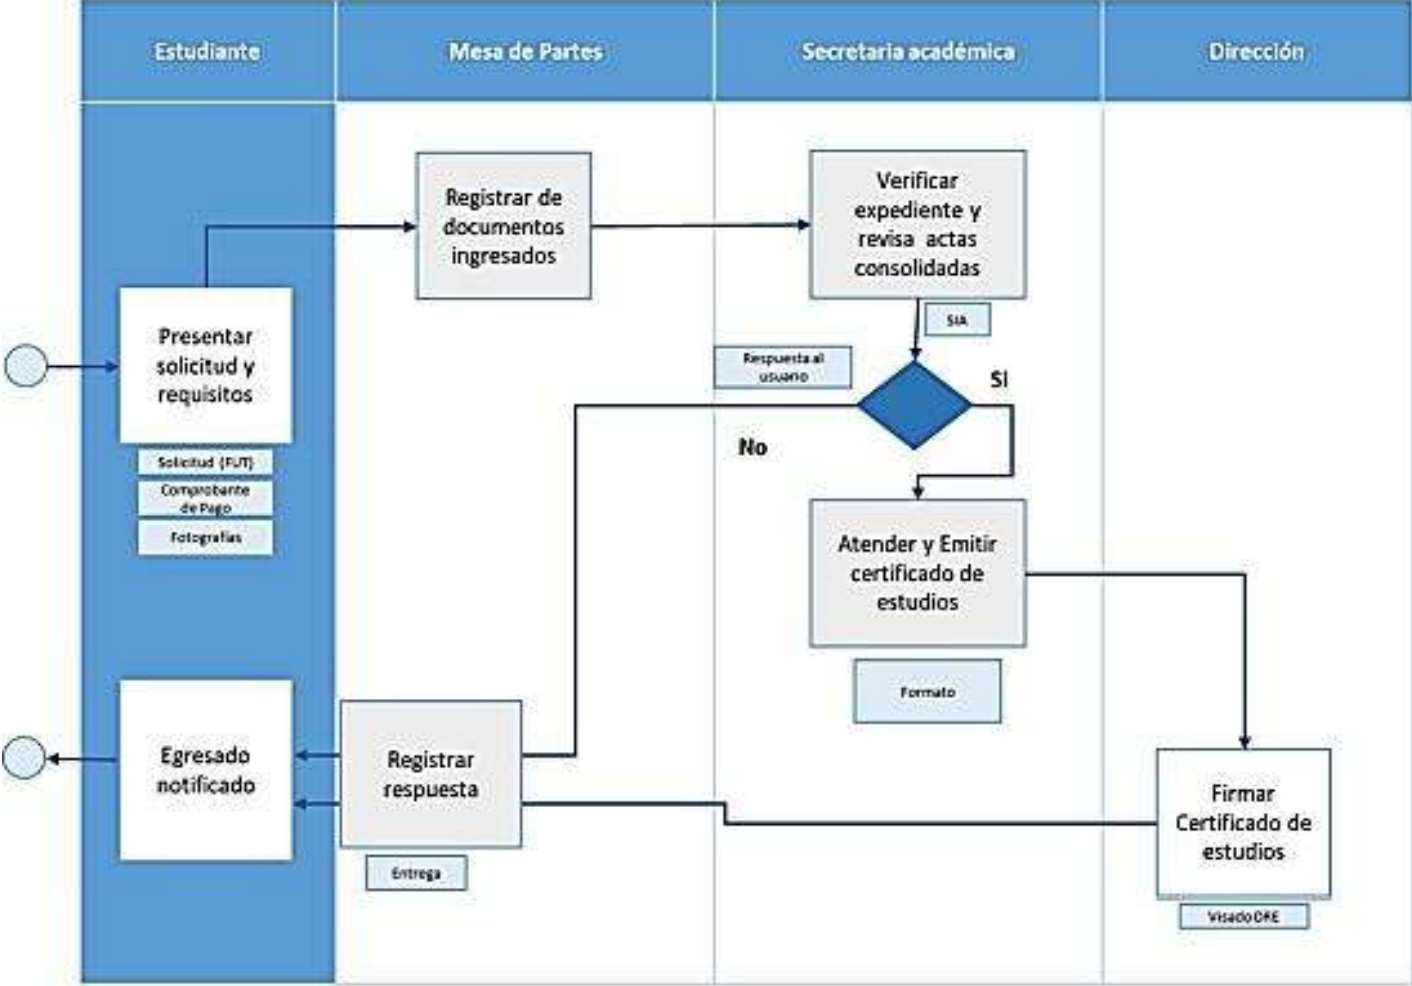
Estudiante

Mesa de Partes

Secretaria académica

Dirección

Registrar de documentos ingresados

Verificar expediente y revisa actas consolidadas

SIA

Presentar solicitud y requisitos

Respuesta al usuario

SI

No

Solicitud (FUT)

Comprobante de Pago

Fotografías

Atender y Emitir certificado de estudios

Formato

Egresado notificado

Registrar respuesta

Firmar Certificado de estudios

Entrega

Visado DRE